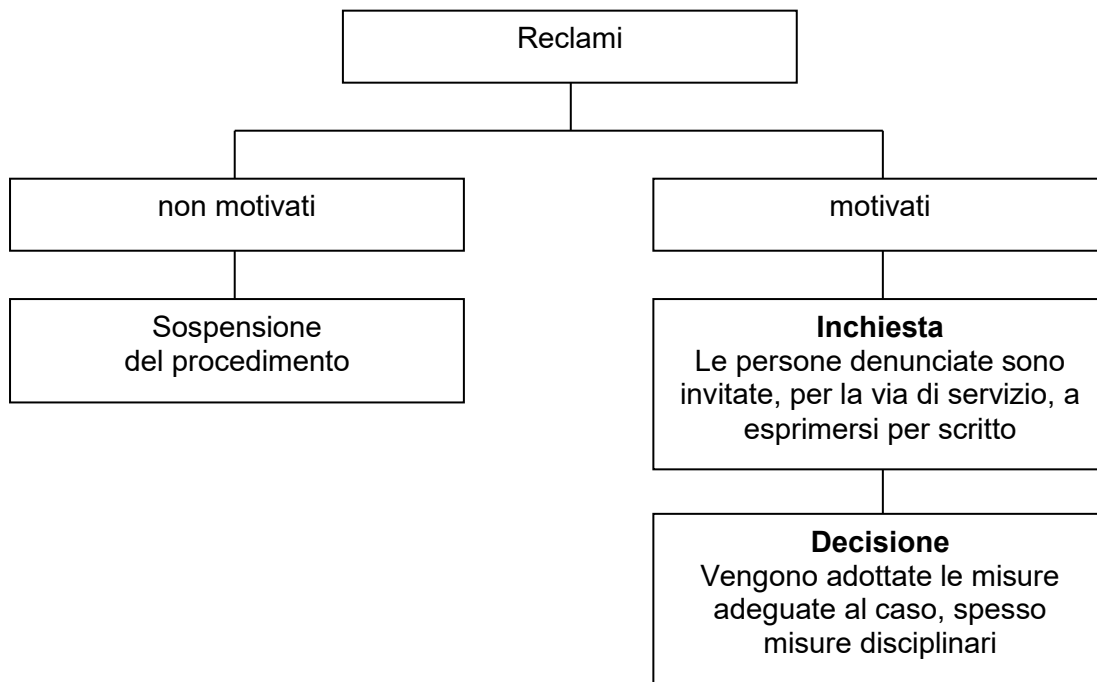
Reclami

non motivati

motivati

Sospensione del procedimento

**Inchiesta**
Le persone denunciate sono invitate, per la via di servizio, a esprimersi per scritto

**Decisione**
Vengono adottate le misure adeguate al caso, spesso misure disciplinari